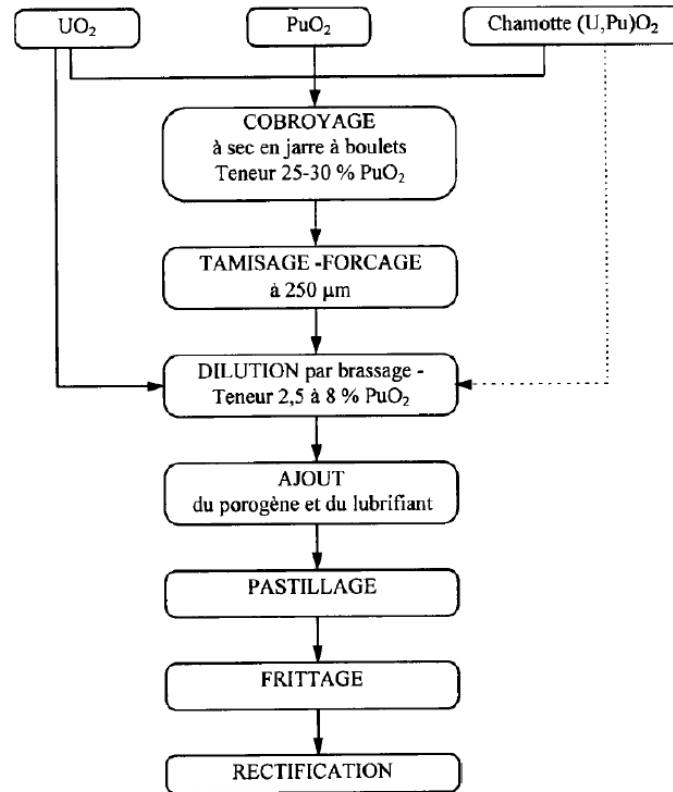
$UO_2$

$PuO_2$

Chamotte $(U,Pu)O_2$

COBROYAGE
à sec en jarre à boulets
Teneur 25-30 % $PuO_2$

TAMISAGE -FORCAGE
à 250 µm

DILUTION par brassage -
Teneur 2,5 à 8 % $PuO_2$

AJOUT
du porogène et du lubrifiant

PASTILLAGE

FRITTAGE

RECTIFICATION